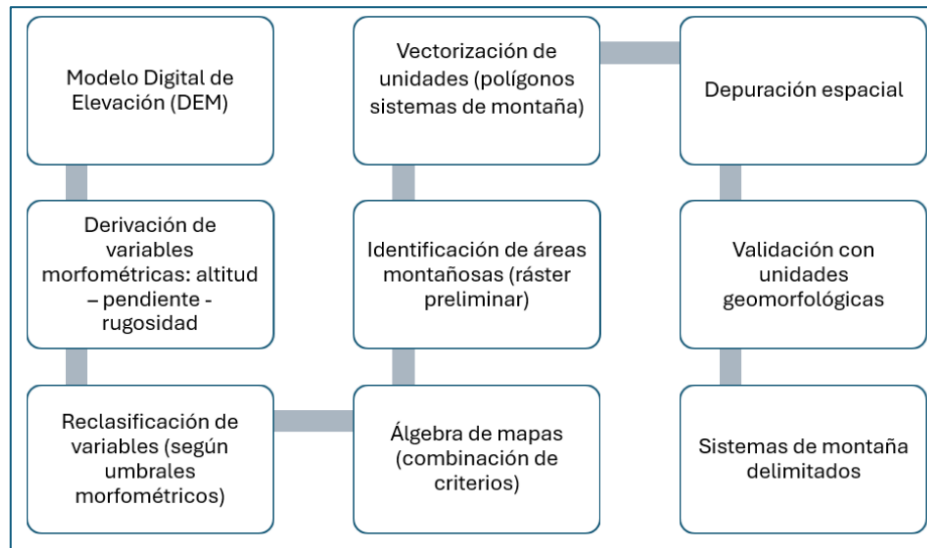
Modelo Digital de Elevación (DEM)

Derivación de variables morfométricas: altitud – pendiente - rugosidad

Reclasificación de variables (según umbrales morfométricos)

Álgebra de mapas (combinación de criterios)

Identificación de áreas montañosas (ráster preliminar)

Vectorización de unidades (polígonos sistemas de montaña)

Depuración espacial

Validación con unidades geomorfológicas

Sistemas de montaña delimitados